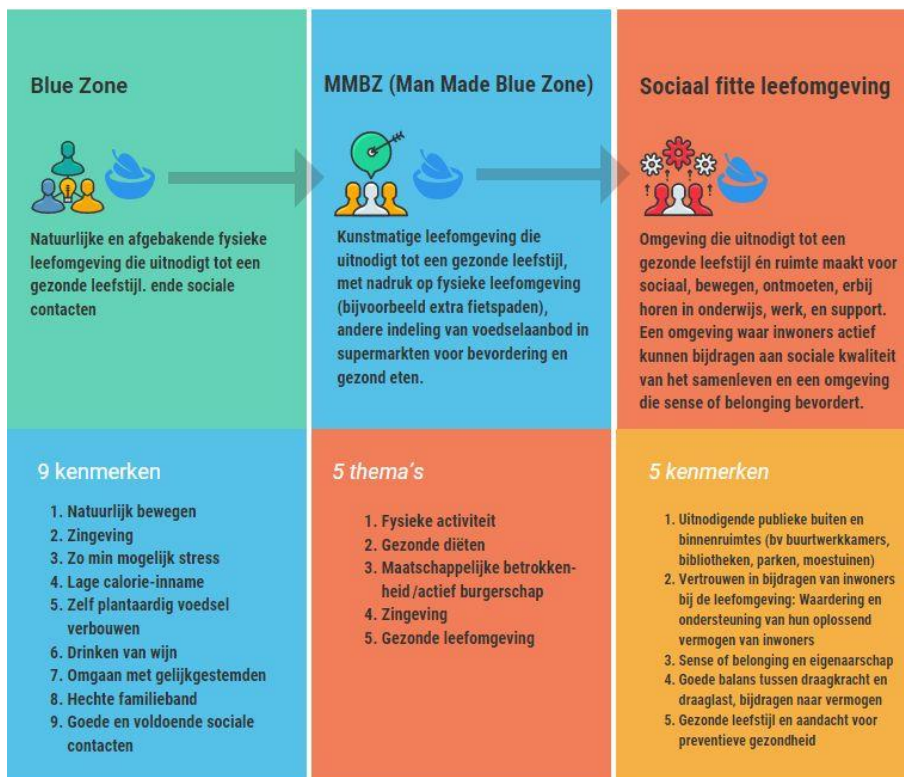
Blue Zone

Natuurlijke en afgebakende fysieke leefomgeving die uitnodigt tot een gezonde leefstijl. ende sociale contacten

MMBZ (Man Made Blue Zone)

Kunstmatige leefomgeving die uitnodigt tot een gezonde leefstijl, met nadruk op fysieke leefomgeving (bijvoorbeeld extra fietspaden), andere indeling van voedselaanbod in supermarkten voor bevordering en gezond eten.

Sociaal fitte leefomgeving

Omgeving die uitnodigt tot een gezonde leefstijl én ruimte maakt voor sociaal, bewegen, ontmoeten, erbij horen in onderwijs, werk, en support. Een omgeving waar inwoners actief kunnen bijdragen aan sociale kwaliteit van het samenleven en een omgeving die sense of belonging bevordert.

9 kenmerken

1. Natuurlijk bewegen
2. Zingeving
3. Zo min mogelijk stress
4. Lage calorie-inname
5. Zelf plantaardig voedsel verbouwen
6. Drinken van wijn
7. Omgaan met gelijkgestemden
8. Hechte familieband
9. Goede en voldoende sociale contacten

5 thema's

1. Fysieke activiteit
2. Gezonde diëten
3. Maatschappelijke betrokkenheid /actief burgerschap
4. Zingeving
5. Gezonde leefomgeving

5 kenmerken

1. Uitnodigende publieke buiten en binnenruimtes (bv buurtwerkkamers, bibliotheken, parken, moestuinen)
2. Vertrouwen in bijdragen van inwoners bij de leefomgeving: Waardering en ondersteuning van hun oplossend vermogen van inwoners
3. Sense of belonging en eigenaarschap
4. Goede balans tussen draagkracht en draaglast, bijdragen naar vermogen
5. Gezonde leefstijl en aandacht voor preventieve gezondheid